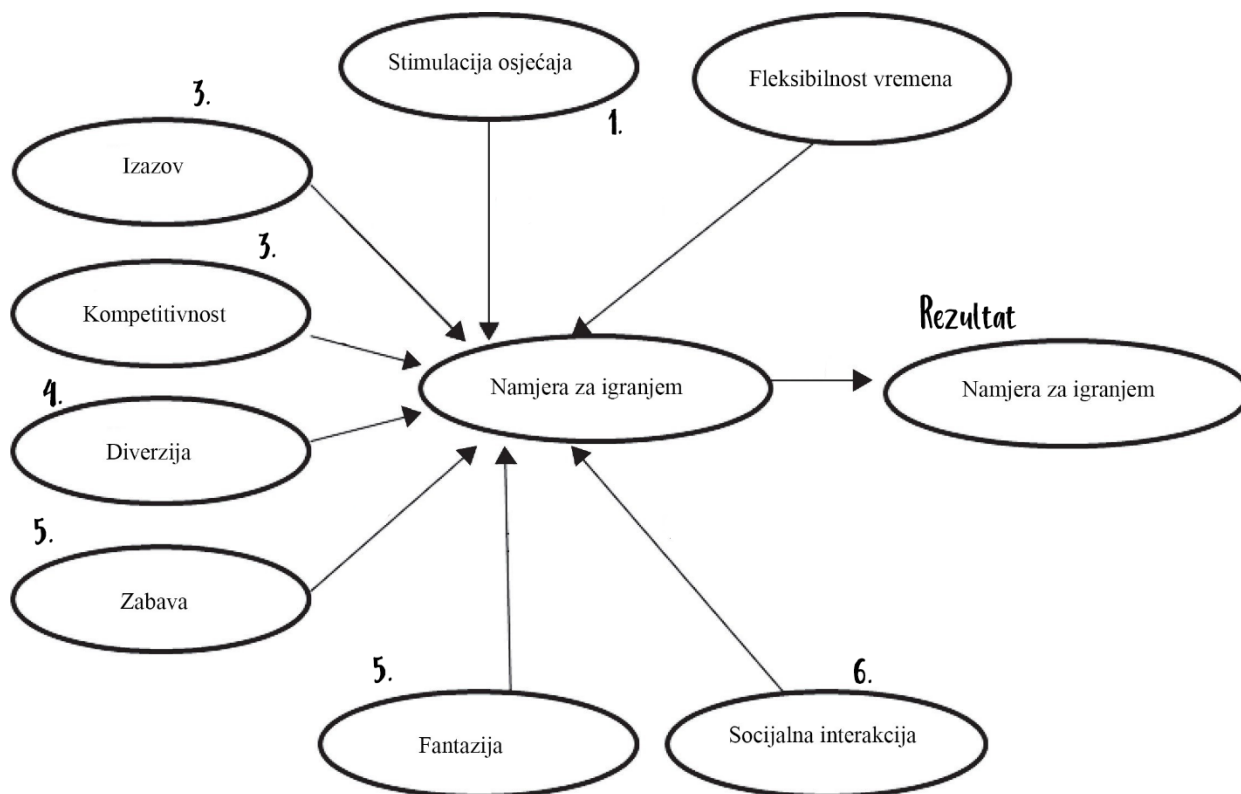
Stimulacija osjećaja

1.

Fleksibilnost vremena

3.

Izazov

3.

Kompetitivnost

4.

Diverzija

5.

Zabava

Namjera za igranjem

Rezultat

Namjera za igranjem

5.

Fantazija

6.

Socijalna interakcija